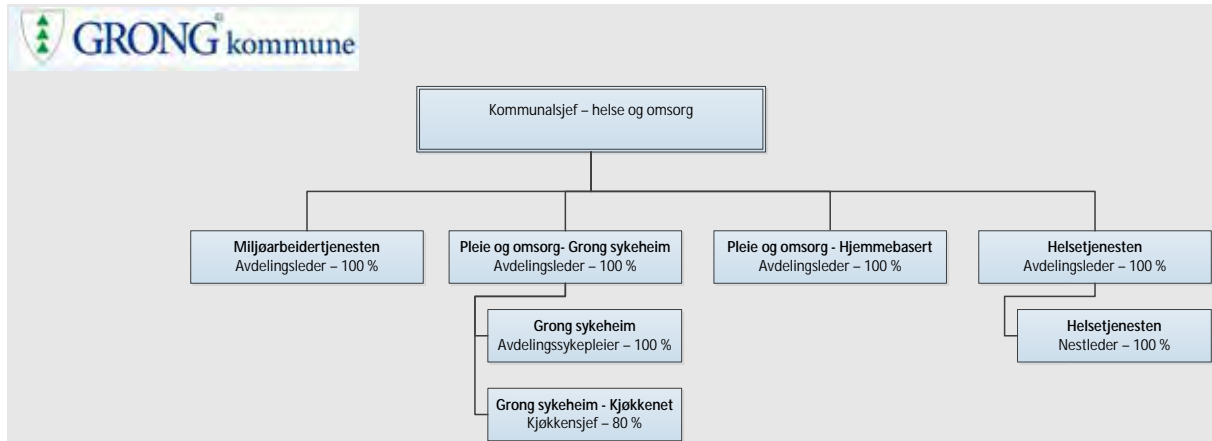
GRONG® kommune

Kommunalsjef – helse og omsorg

Miljøarbeidertjenesten
Avdelingsleder – 100 %

Pleie og omsorg- Grong sykeheim
Avdelingsleder – 100 %

Grong sykeheim
Avdelingssykepleier – 100 %

Grong sykeheim - Kjøkkenet
Kjøkkensjef – 80 %

Pleie og omsorg - Hjemmebasert
Avdelingsleder – 100 %

Helsetjenesten
Avdelingsleder – 100 %

Helsetjenesten
Nestleder – 100 %